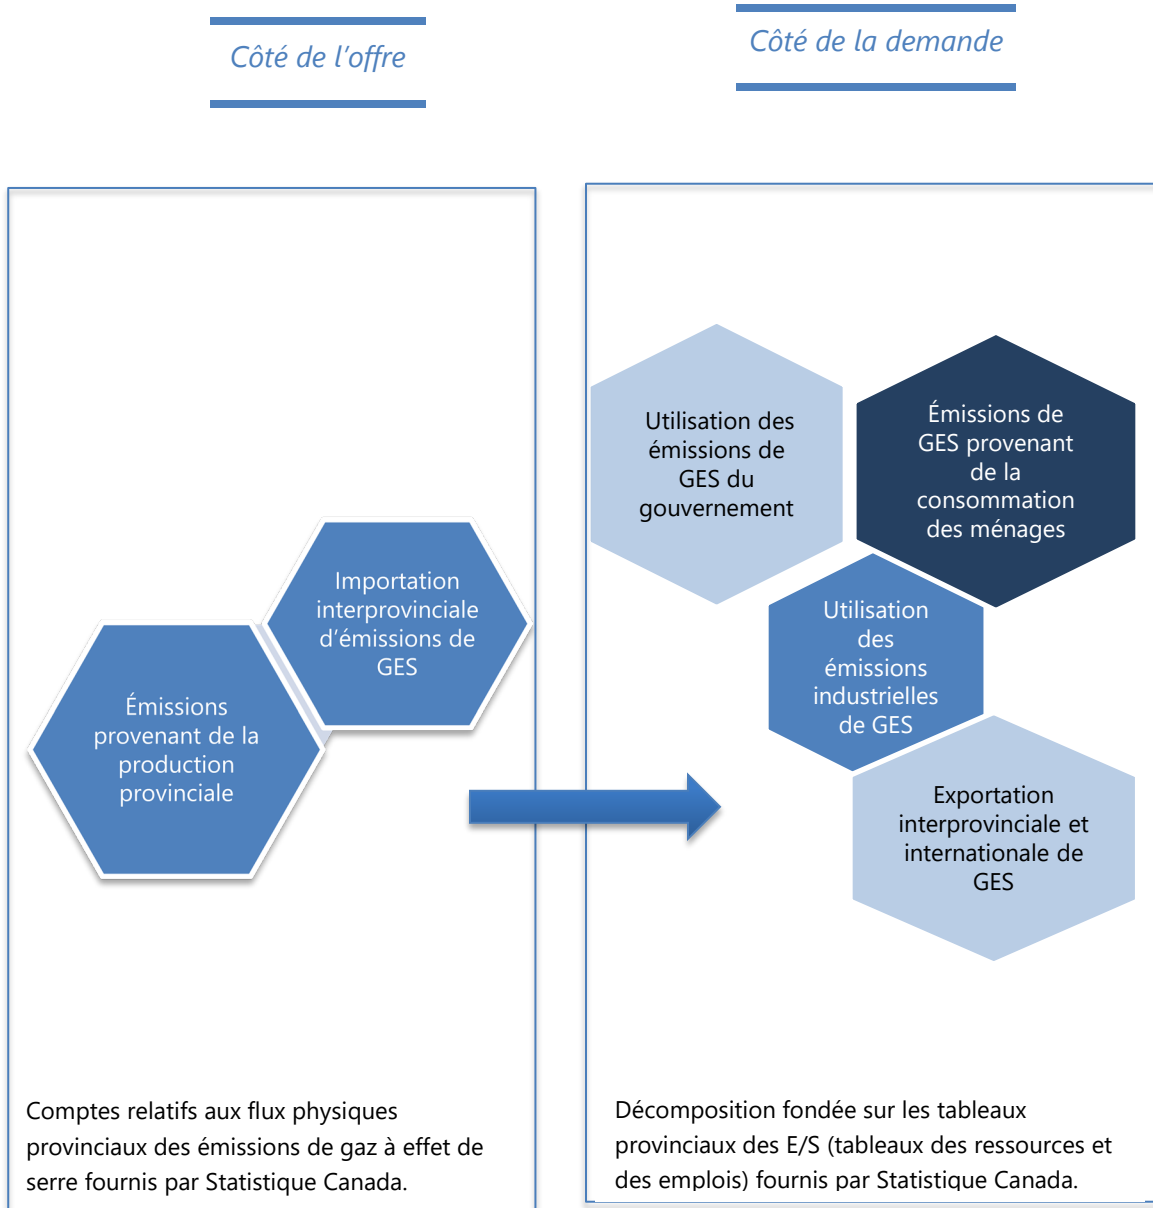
Côté de l’offre

Côté de la demande

Importation interprovinciale d’émissions de GES

Émissions provenant de la production provinciale

Utilisation des émissions de GES du gouvernement

Émissions de GES provenant de la consommation des ménages

Utilisation des émissions industrielles de GES

Exportation interprovinciale et internationale de GES

Comptes relatifs aux flux physiques provinciaux des émissions de gaz à effet de serre fournis par Statistique Canada.

Décomposition fondée sur les tableaux provinciaux des E/S (tableaux des ressources et des emplois) fournis par Statistique Canada.